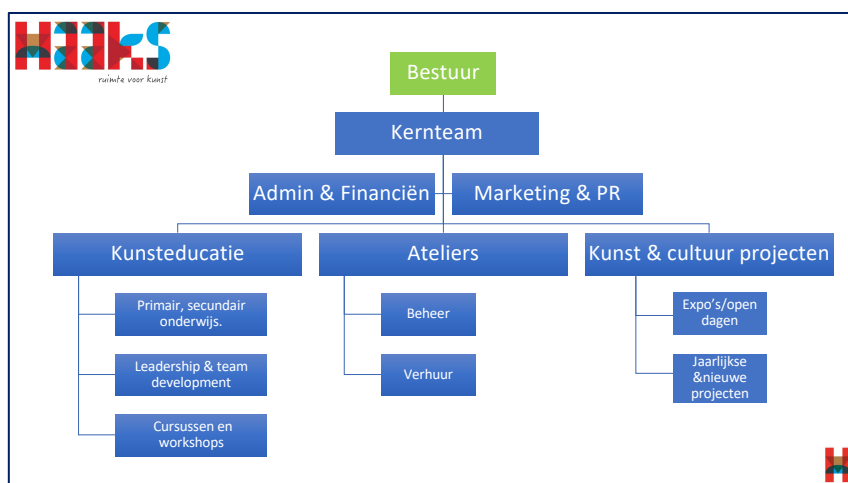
HOOKS
ruimte voor kunst

Bestuur

Kernteam

Admin & Financiën

Marketing & PR

Kunsteducatie

Primair, secundair onderwijs.

Leadership & team development

Cursussen en workshops

Ateliers

Beheer

Verhuur

Kunst & cultuur projecten

Expo's/open dagen

Jaarlijkse &nieuwe projecten